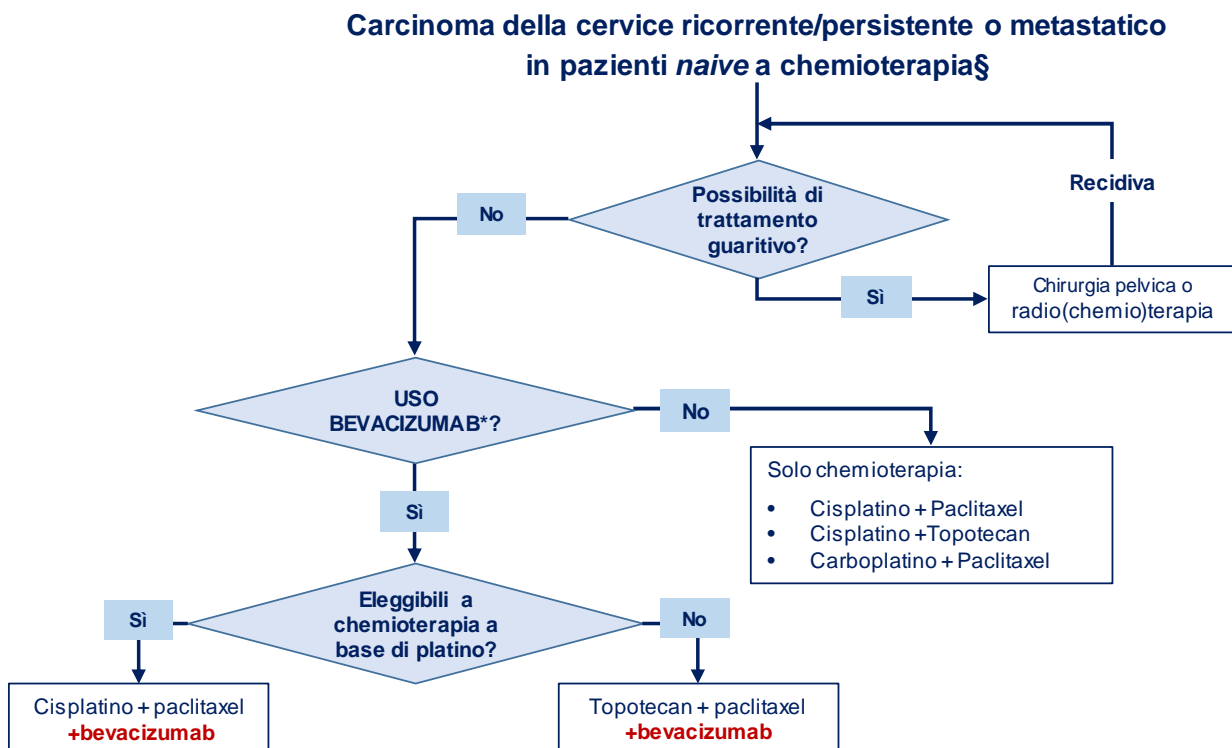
Carcinoma della cervice ricorrente/persistente o metastatico in pazienti *naive* a chemioterapia§

Recidiva

Possibilità di trattamento guaritivo?

No

Sì

Chirurgia pelvica o radio(chemio)terapia

USO BEVACIZUMAB*?

No

Solo chemioterapia:

- Cisplatino + Paclitaxel
- Cisplatino +Topotecan
- Carboplatino + Paclitaxel

Sì

Eleggibili a chemioterapia a base di platino?

Sì

No

Cisplatino + paclitaxel
+bevacizumab

Topotecan + paclitaxel
+bevacizumab